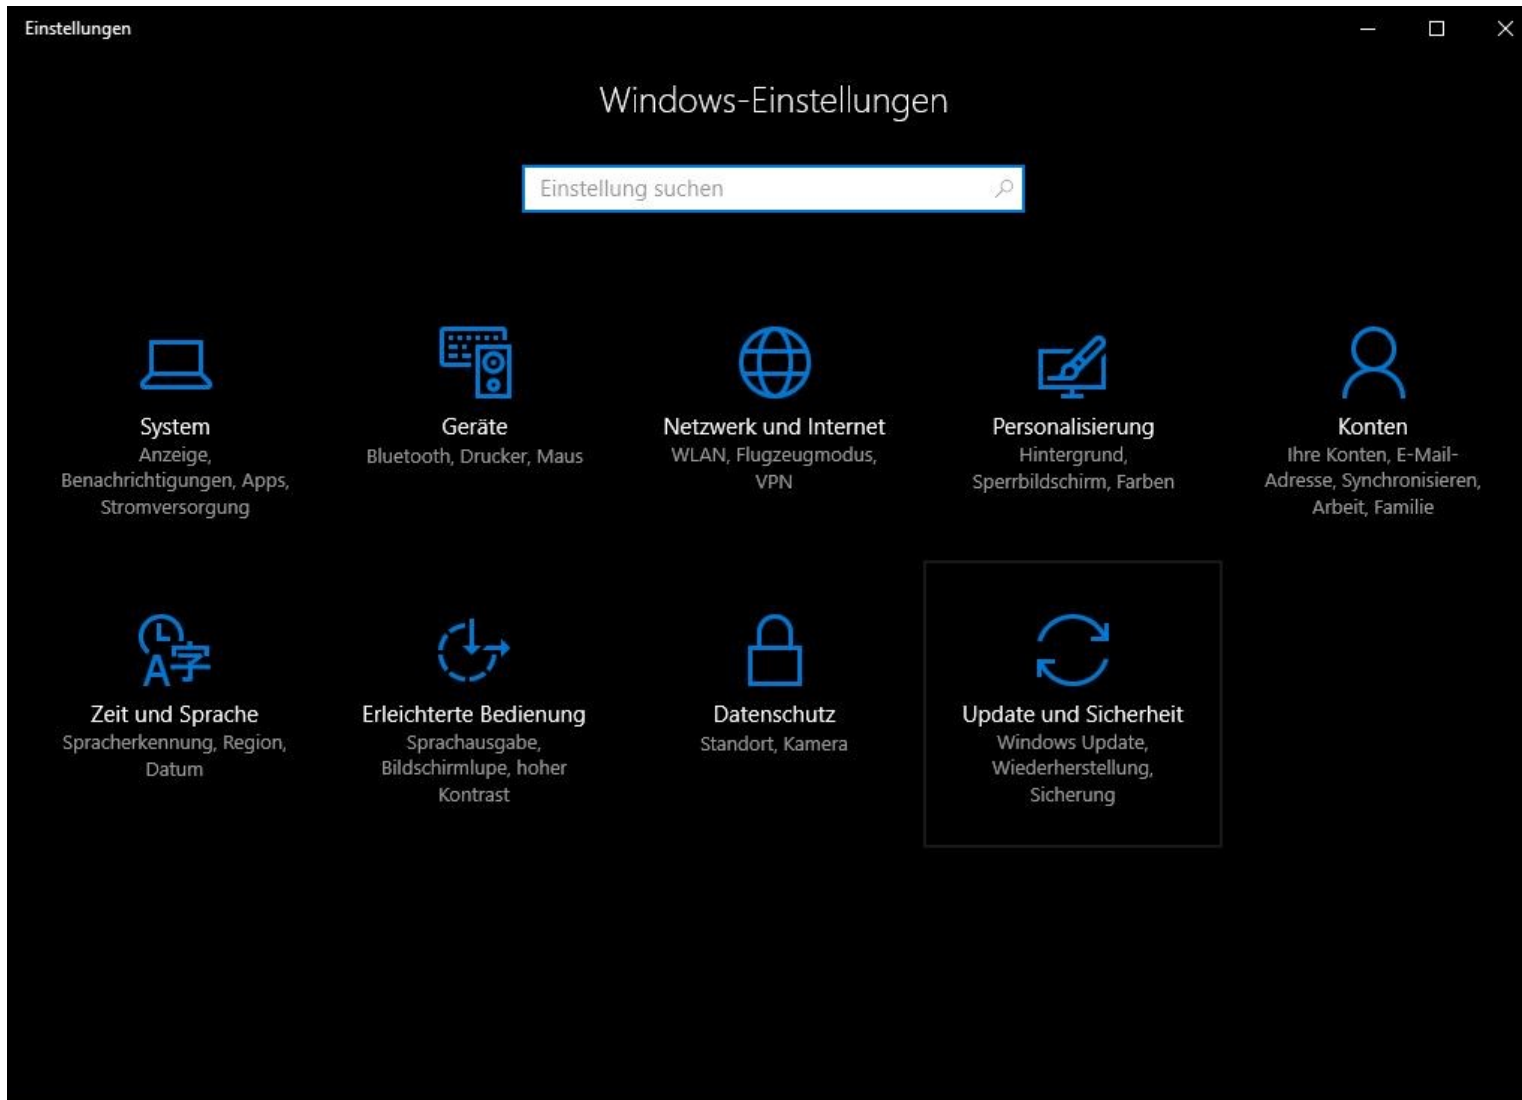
Einstellungen

Windows-Einstellungen

Einstellung suchen

System
Anzeige, Benachrichtigungen, Apps, Stromversorgung

Geräte
Bluetooth, Drucker, Maus

Netzwerk und Internet
WLAN, Flugzeugmodus, VPN

Personalisierung
Hintergrund, Sperrbildschirm, Farben

Konten
Ihre Konten, E-Mail-Adresse, Synchronisieren, Arbeit, Familie

Zeit und Sprache
Spracherkennung, Region, Datum

Erleichterte Bedienung
Sprachausgabe, Bildschirmlupe, hoher Kontrast

Datenschutz
Standort, Kamera

Update und Sicherheit
Windows Update, Wiederherstellung, Sicherung